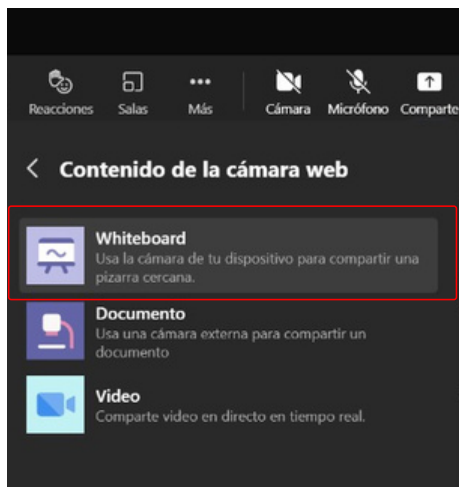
Reacciones Salas Más Cámara Micrófono Comparte

Contenido de la cámara web

Whiteboard
Usa la cámara de tu dispositivo para compartir una pizarra cercana.

Documento
Usa una cámara externa para compartir un documento

Video
Comparte video en directo en tiempo real.